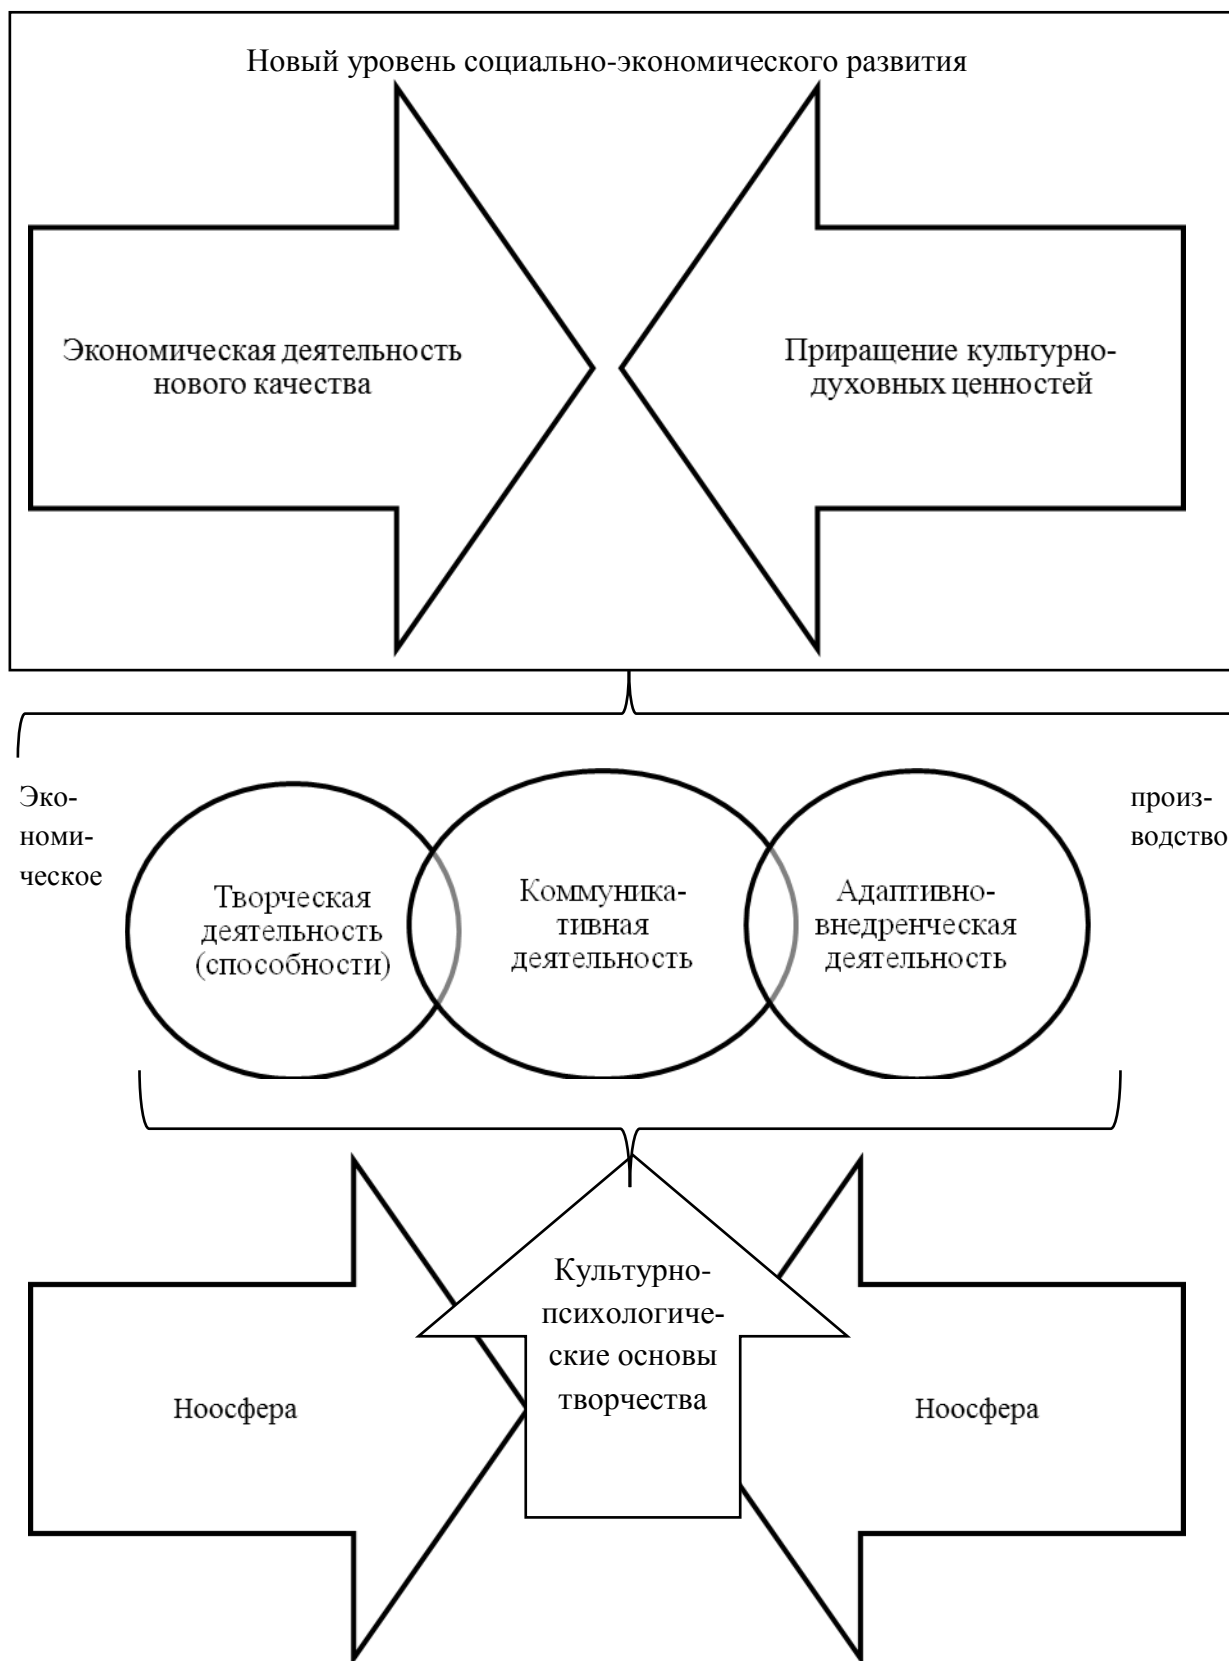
Новый уровень социально-экономического развития

Экономическая деятельность нового качества

Приращение культурно-духовных ценностей

Экономическое

производство

Творческая деятельность (способности)

Коммуникативная деятельность

Адаптивно-внедренческая деятельность

Ноосфера

Культурно-психологические основы творчества

Ноосфера